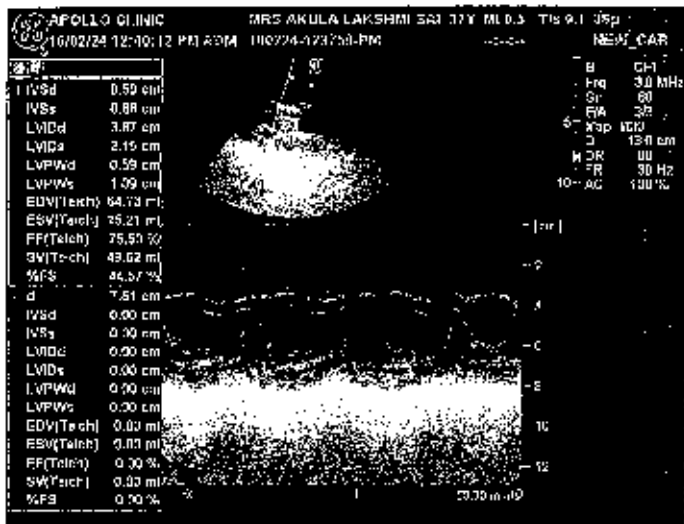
APOLLO CLINIC MRS AKULA LAKSHMI SAI 37Y MI 0.3 TIs 0.1 35p
16/02/24 12:10:12 PM ADM 160224-123758-PM NEW_CAR

1 IVSd 0.59 cm
IVSs 0.88 cm
LVIDd 3.87 cm
LVIDs 2.15 cm
LVPWd 0.59 cm
LVPWs 1.09 cm
EDV(Teich) 64.73 ml
ESV(Teich) 15.21 ml
EF(Teich) 75.50 %
SV(Teich) 49.52 ml
%FS 44.57 %
d 7.51 cm
IVSd 0.00 cm
IVSs 0.00 cm
LVIDd 0.00 cm
LVIDs 0.00 cm
LVPWd 0.00 cm
LVPWs 0.00 cm
EDV(Teich) 0.00 ml
ESV(Teich) 0.00 ml
EF(Teich) 0.00 %
SV(Teich) 0.00 ml
%FS 0.00 %

B CH1
Frq 3.0 MHz
Gr 60
FA 3/8
Map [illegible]
D 13.0 cm
DR 90
FR 30 Hz
AO 100 %

[cm]
2
4
6
8
10
12
50.00 mm/s